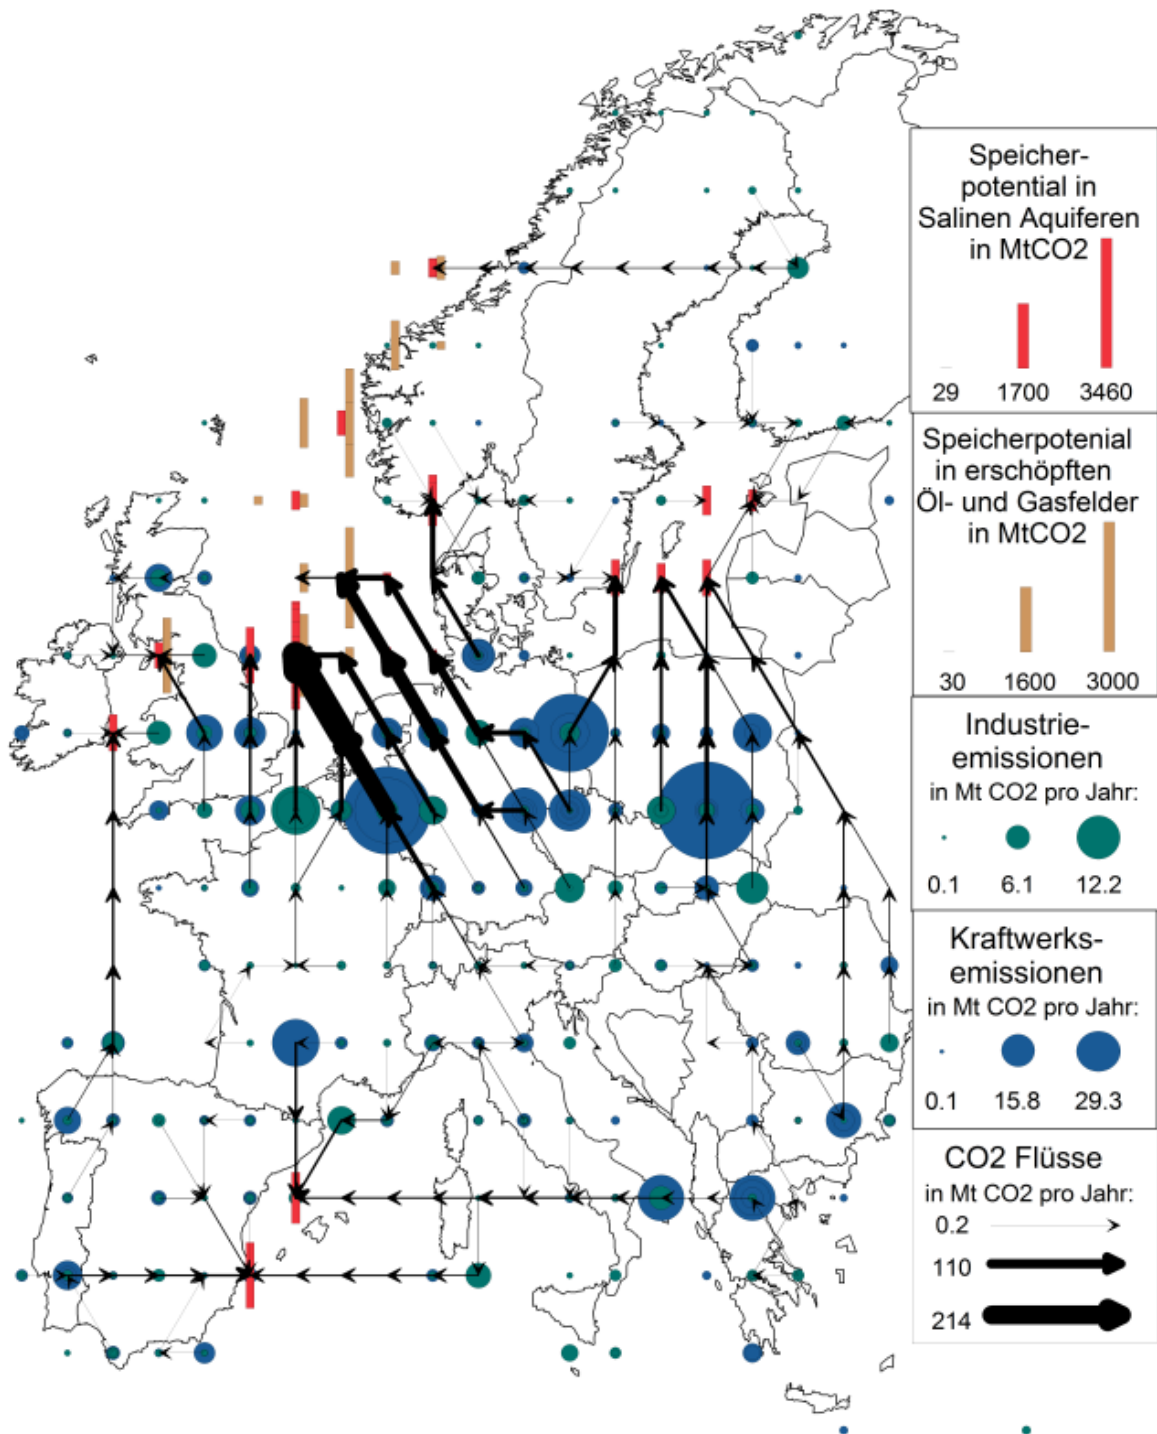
Speicherpotential in Salinen Aquiferen in MtCO2

29 1700 3460

Speicherpotenial in erschöpften Öl- und Gasfelder in MtCO2

30 1600 3000

Industrieemissionen in Mt CO2 pro Jahr:

0.1 6.1 12.2

Kraftwerksemissionen in Mt CO2 pro Jahr:

0.1 15.8 29.3

CO2 Flüsse in Mt CO2 pro Jahr:

0.2

110

214